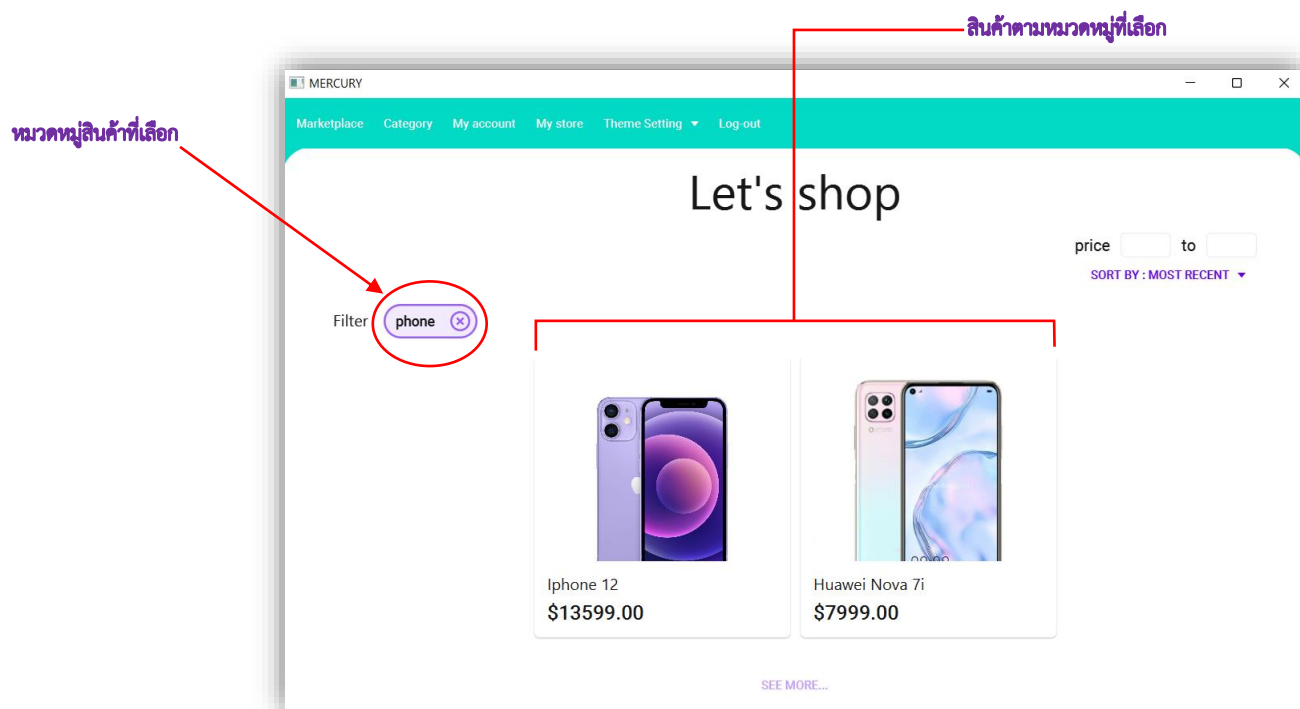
สินค้าตามหมวดหมู่ที่เลือก

หมวดหมู่สินค้าที่เลือก

MERCURY

Marketplace Category My account My store Theme Setting Log-out

Let's shop

price to

SORT BY : MOST RECENT

Filter phone

Iphone 12
$13599.00

Huawei Nova 7i
$7999.00

SEE MORE...